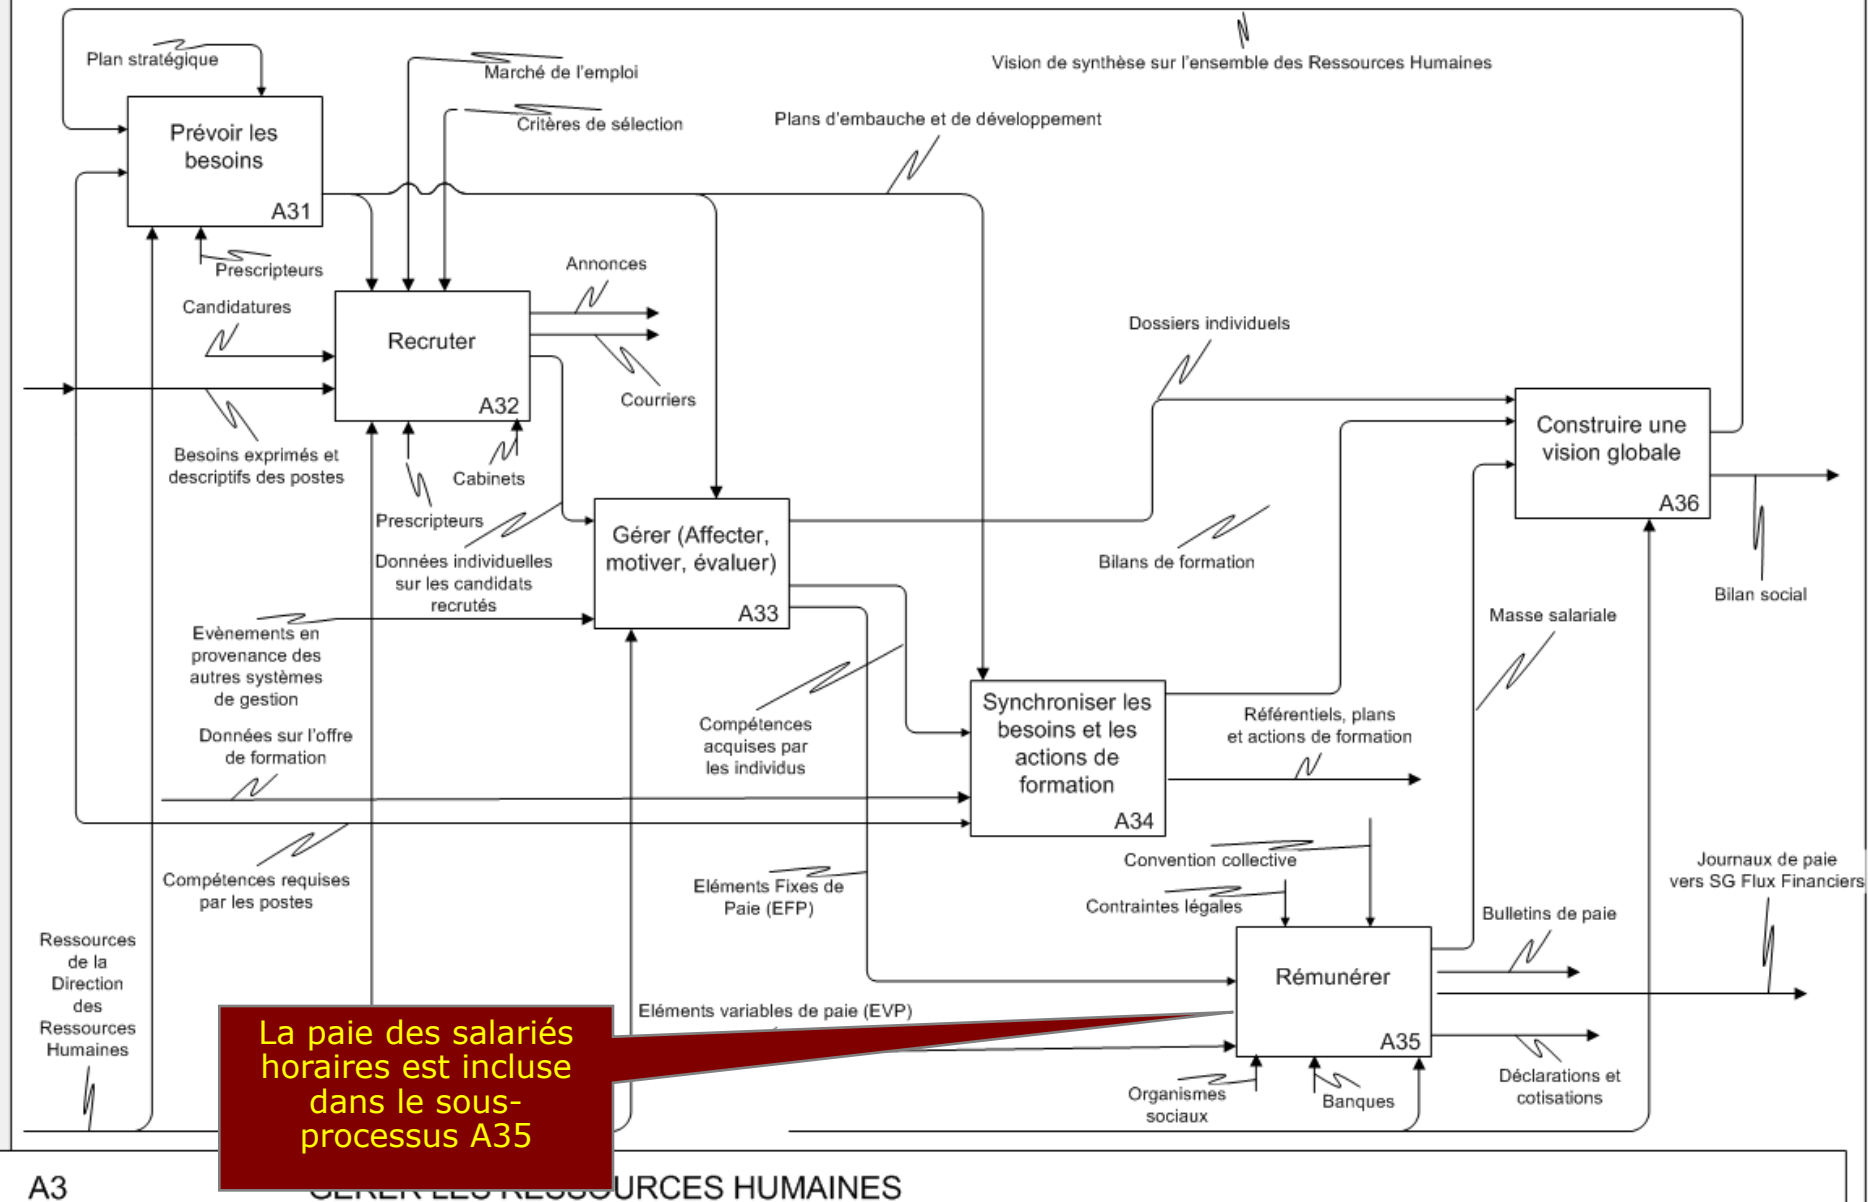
Plan stratégique

Marché de l'emploi

Vision de synthèse sur l'ensemble des Ressources Humaines

Critères de sélection

Plans d'embauche et de développement

Prévoir les besoins

A31

Prescripteurs

Candidatures

Annonces

Recruter

A32

Dossiers individuels

Courriers

Besoins exprimés et descriptifs des postes

Cabinets

Construire une vision globale

A36

Prescripteurs

Gérer (Affecter, motiver, évaluer)

A33

Bilans de formation

Données individuelles sur les candidats recrutés

Bilan social

Masse salariale

Evènements en provenance des autres systèmes de gestion

Synchroniser les besoins et les actions de formation

A34

Compétences acquises par les individus

Référentiels, plans et actions de formation

Données sur l'offre de formation

Compétences requises par les postes

Convention collective

Eléments Fixes de Paie (EFP)

Contraintes légales

Journaux de paie vers SG Flux Financiers

Bulletins de paie

Ressources de la Direction des Ressources Humaines

Rémunérer

A35

Eléments variables de paie (EVP)

La paie des salariés horaires est incluse dans le sous-processus A35

Déclarations et cotisations

Organismes sociaux

Banques

A3

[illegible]URCES HUMAINES